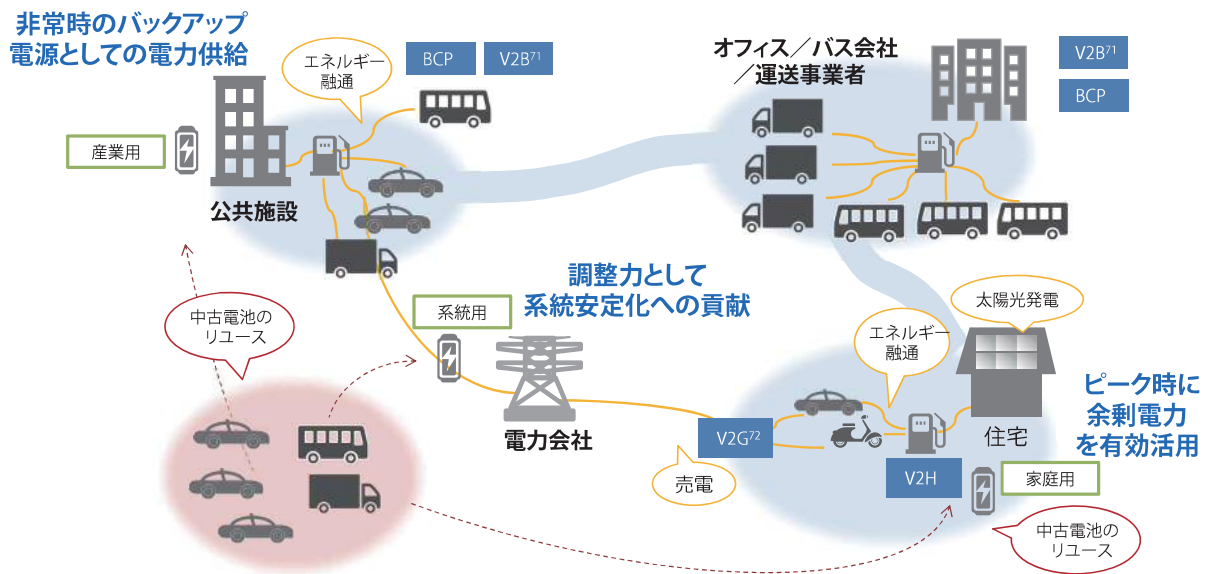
非常時のバックアップ
電源としての電力供給

エネルギー
融通

BCP

V2B$^{71}$

オフィス／バス会社
／運送事業者

V2B$^{71}$

BCP

産業用

公共施設

調整力として
系統安定化への貢献

系統用

中古電池の
リユース

太陽光発電

エネルギー
融通

ピーク時に
余剰電力
を有効活用

電力会社

V2G$^{72}$

住宅

売電

V2H

家庭用

中古電池の
リユース